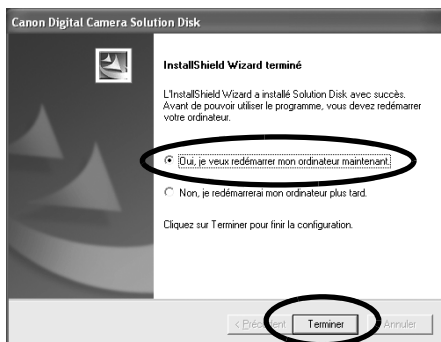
Canon Digital Camera Solution Disk

InstallShield Wizard terminé

L'InstallShield Wizard a installé Solution Disk avec succès. Avant de pouvoir utiliser le programme, vous devez redémarrer votre ordinateur.

Oui, je veux redémarrer mon ordinateur maintenant.

Non, je redémarrerai mon ordinateur plus tard.

Cliquez sur Terminer pour finir la configuration.

< Précédent Terminer Annuler